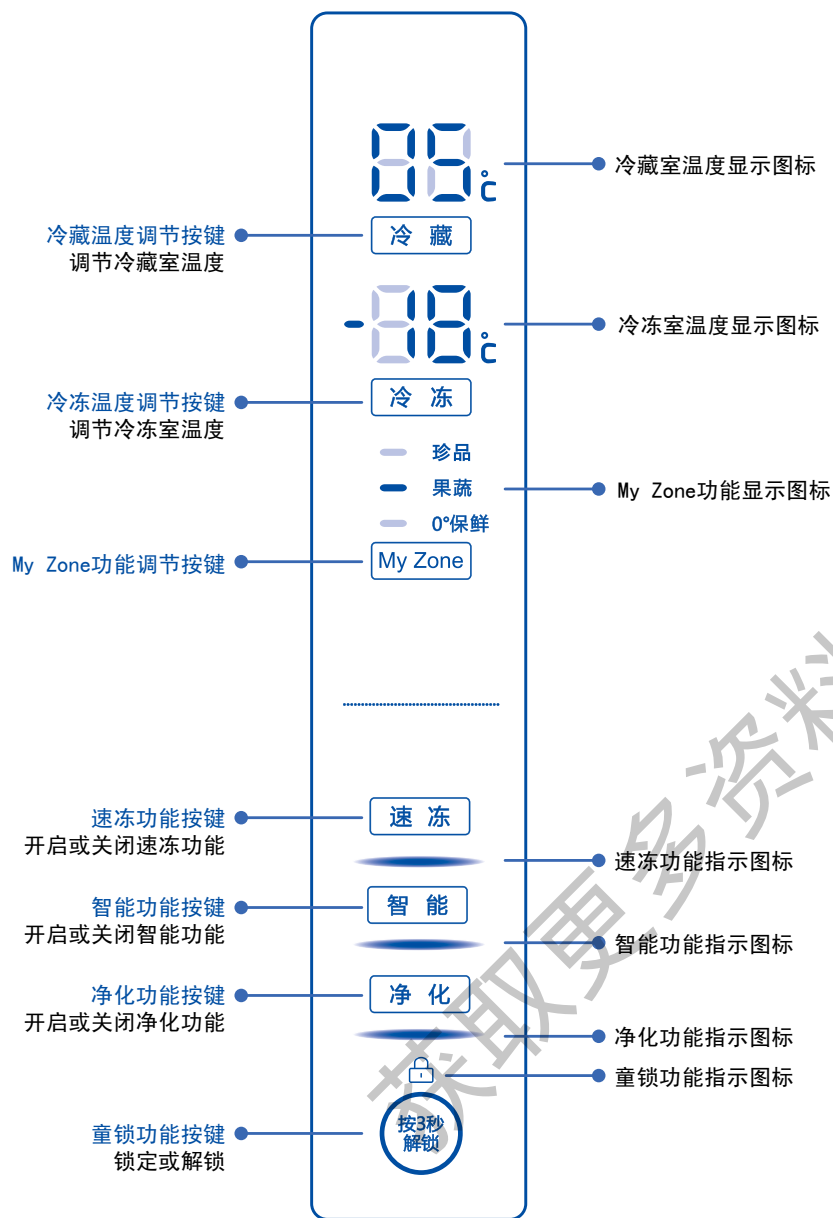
06°C

冷藏室温度显示图标

冷藏温度调节按键
调节冷藏室温度

冷 藏

-18°C

冷冻室温度显示图标

冷冻温度调节按键
调节冷冻室温度

冷 冻

珍品
果蔬
0°保鲜

My Zone功能显示图标

My Zone功能调节按键

My Zone

速冻功能按键
开启或关闭速冻功能

速 冻

速冻功能指示图标

智能功能按键
开启或关闭智能功能

智 能

智能功能指示图标

净化功能按键
开启或关闭净化功能

净 化

净化功能指示图标

童锁功能指示图标

童锁功能按键
锁定或解锁

按3秒
解锁

获取更多资料